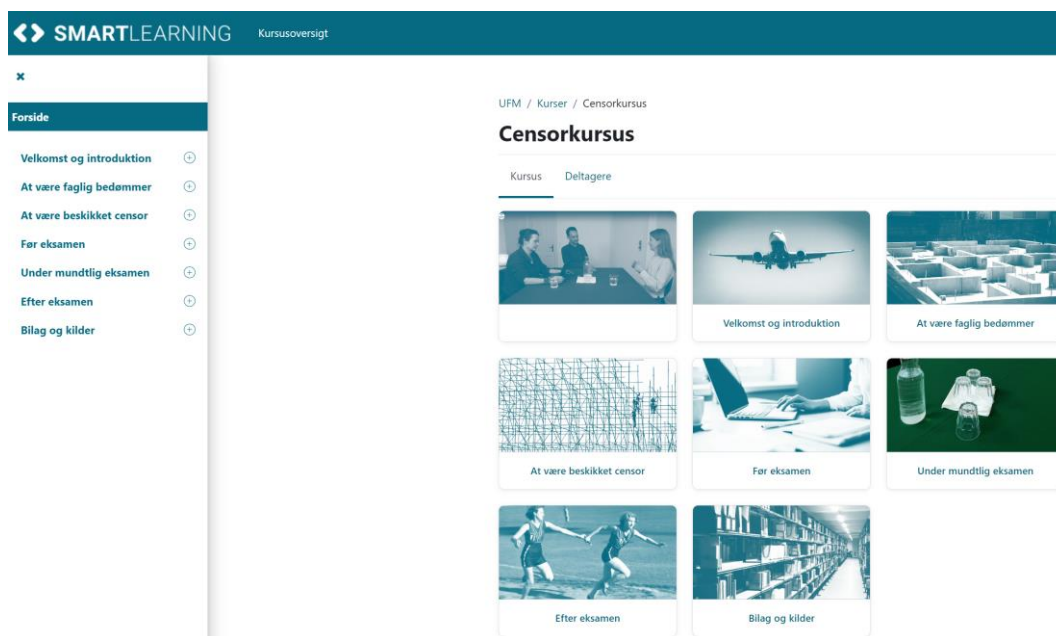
<> SMARTLEARNING Kursusoversigt

×

Forside

Velkomst og introduktion

At være faglig bedømmer

At være beskikket censor

Før eksamen

Under mundtlig eksamen

Efter eksamen

Bilag og kilder

UFM / Kurser / Censorkursus

Censorkursus

Kursus Deltagere

Velkomst og introduktion

At være faglig bedømmer

At være beskikket censor

Før eksamen

Under mundtlig eksamen

Efter eksamen

Bilag og kilder